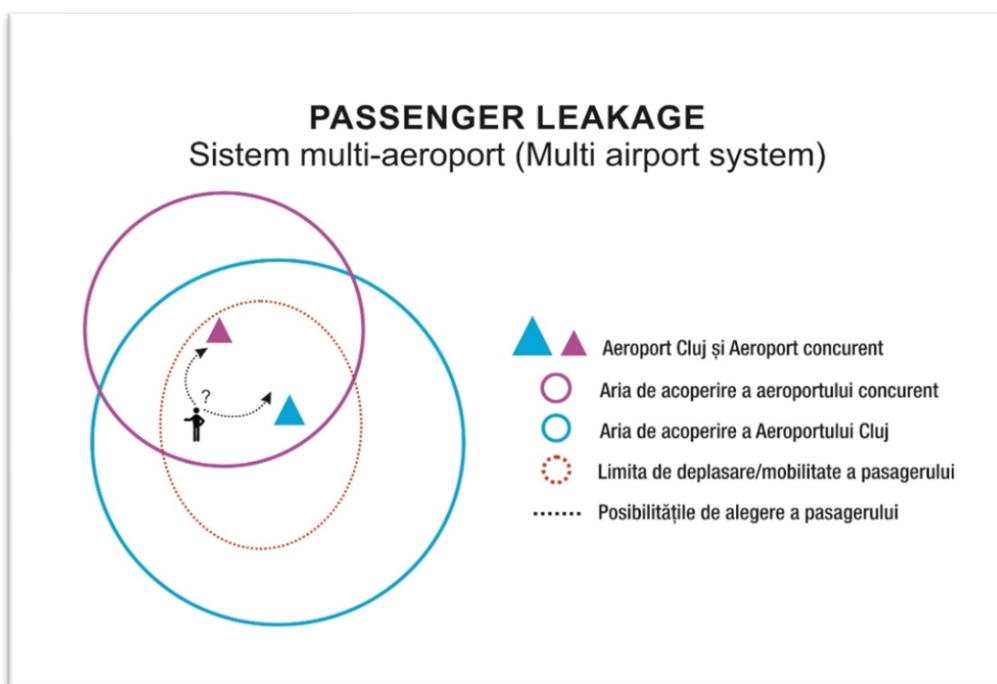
PASSENGER LEAKAGE
Sistem multi-aeroport (Multi airport system)

?

Aeroport Cluj și Aeroport concurent
Aria de acoperire a aeroportului concurent
Aria de acoperire a Aeroportului Cluj
Limita de deplasare/mobilitate a pasagerului
Posibilitățile de alegere a pasagerului